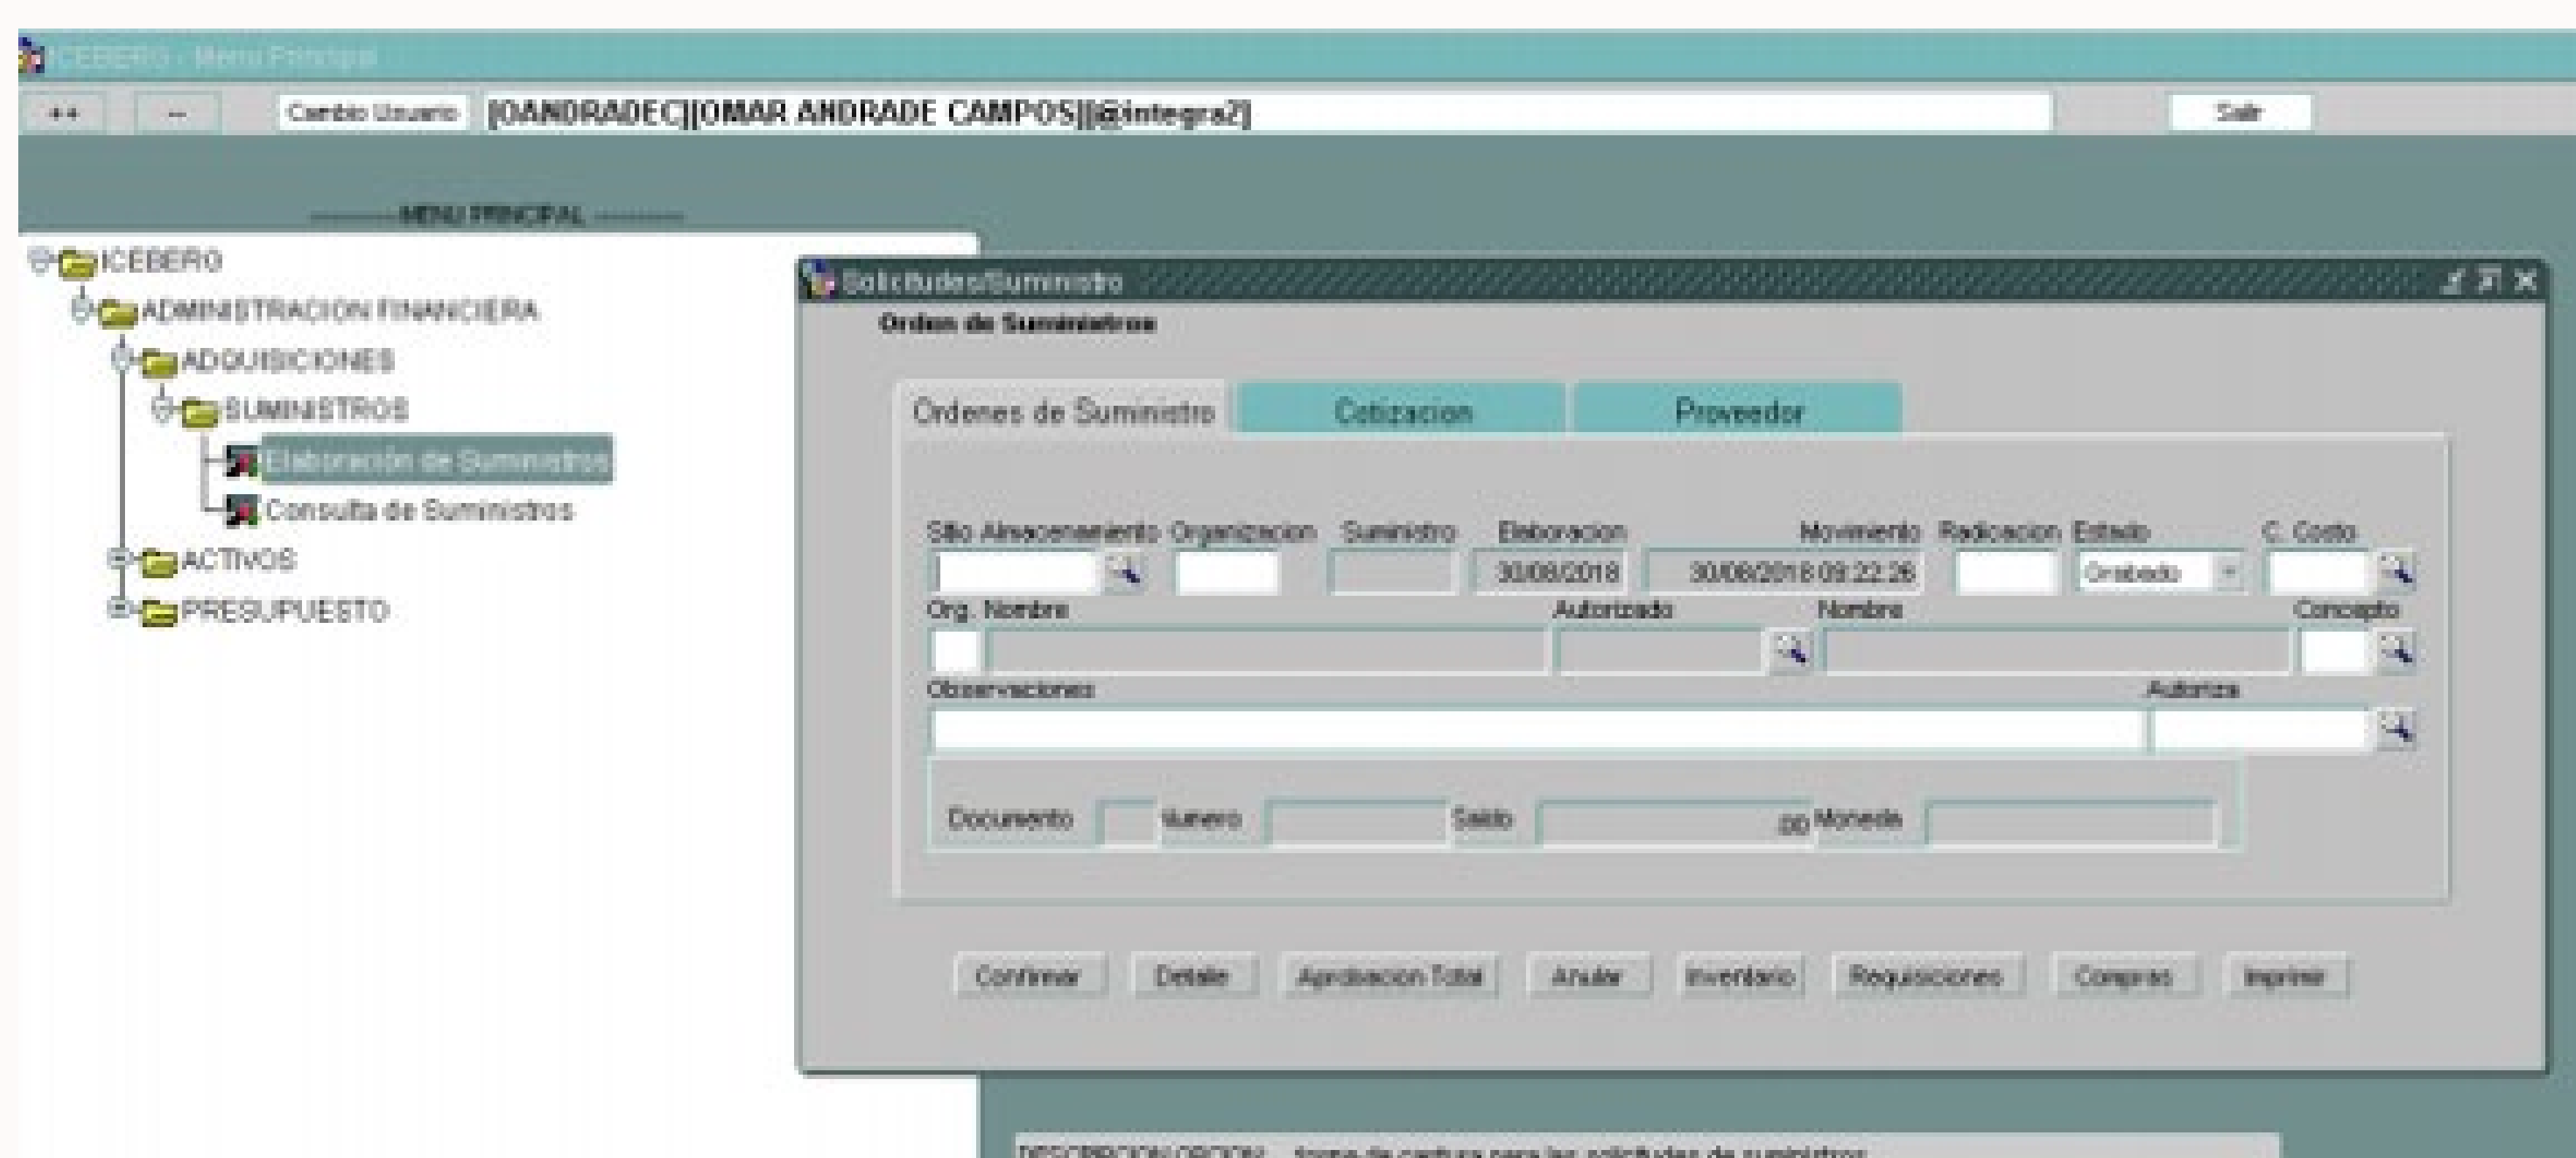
ICEBERG - Menu Principal

++ -- Cambio Usuario [OANDRADEC][OMAR ANDRADE CAMPOS][@integra2] Salir

MENU PRINCIPAL

ICEBERG
ADMINISTRACION FINANCIERA
ADQUISICIONES
SUMINISTROS
Elaboración de Suministros
Consulta de Suministros
ACTIVOS
PRESUPUESTO

Solicitudes/Suministro

Orden de Suministros

Ordenes de Suministro | Cotizacion | Proveedor

Sitio Almacenamiento Organizacion Suministro Elaboracion Movimiento Radicacion Estado C. Costo

30/08/2018 30/08/2018 09:22:26 Grabado

Org. Nombre Autorizado Nombre Concepto

Observaciones Autoriza

Documento Numero Saldo 00 Moneda

Confirmar Detalle Aprobacion Total Anular Inventario Requisiciones Compras Imprimir

DESCRIPCION OPCION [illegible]